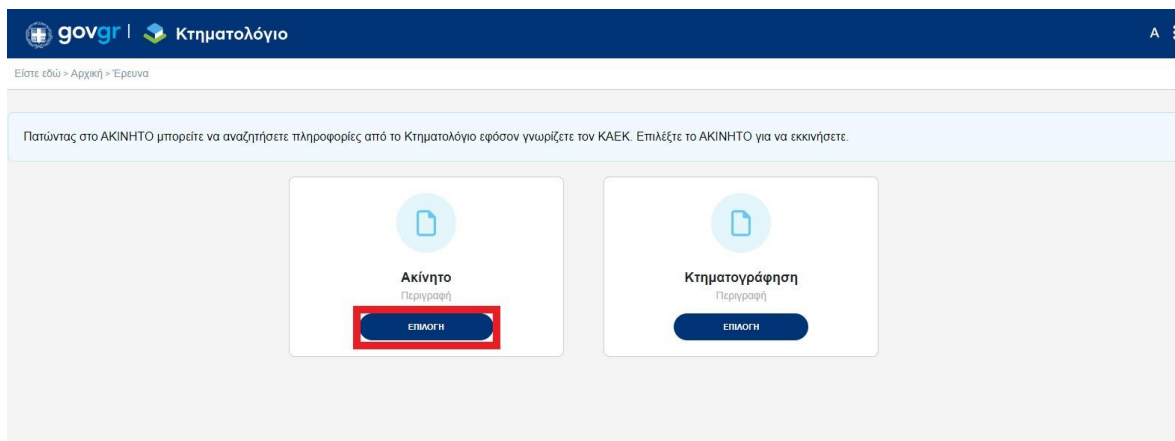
govgr | Κτηματολόγιο

A

Είστε εδώ > Αρχική > Έρευνα

Πατώντας στο ΑΚΙΝΗΤΟ μπορείτε να αναζητήσετε πληροφορίες από το Κτηματολόγιο εφόσον γνωρίζετε τον ΚΑΕΚ. Επιλέξτε το ΑΚΙΝΗΤΟ για να εκκινήσετε.

Ακίνητο
Περιγραφή
ΕΠΙΛΟΓΗ

Κτηματογράφηση
Περιγραφή
ΕΠΙΛΟΓΗ